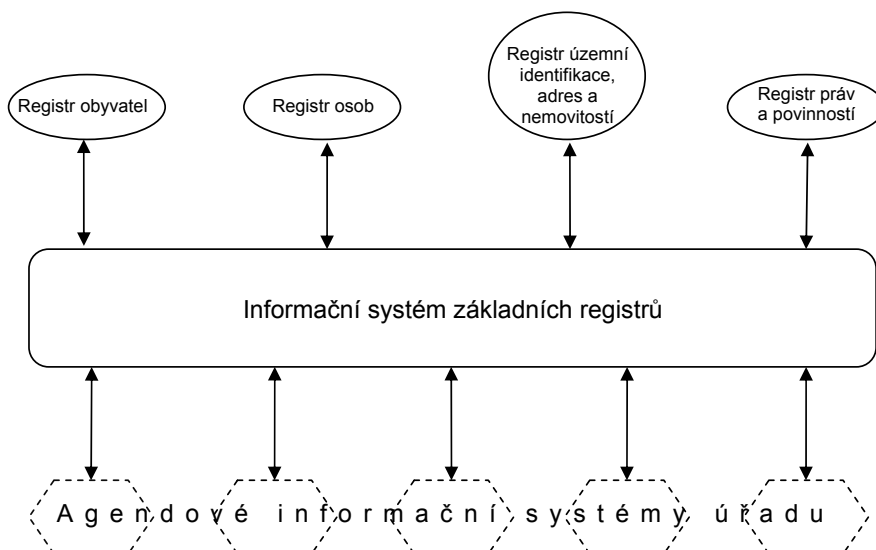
Registr obyvatel

Registr osob

Registr územní identifikace, adres a nemovitostí

Registr práv a povinností

Informační systém základních registrů

A g e n d o v é  i n f o r m a č n í  s y s t é m y  ú ř a d u